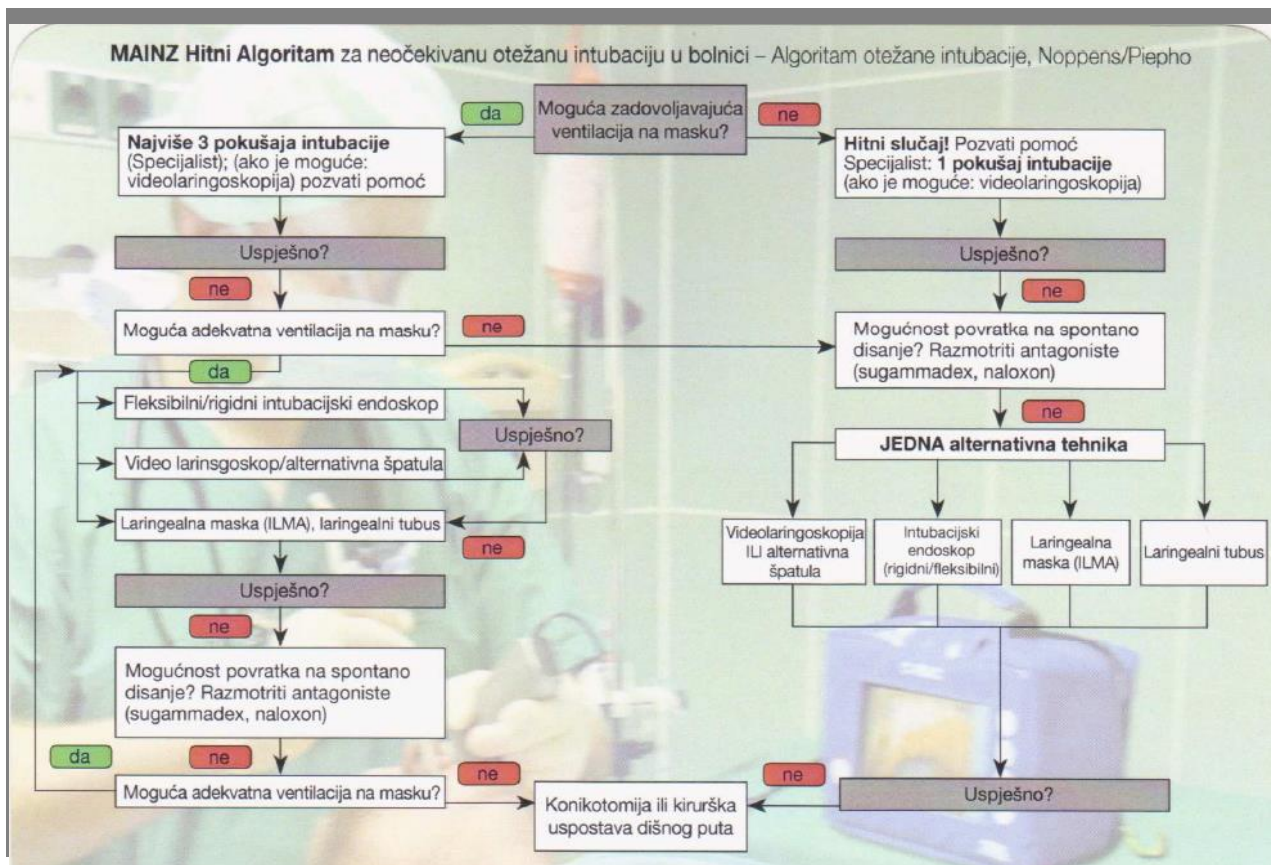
MAINZ Hitni Algoritam za neočekivanu otežanu intubaciju u bolnici – Algoritam otežane intubacije, Noppens/Piepho

da

Moguća zadovoljavajuća ventilacija na masku?

ne

Najviše 3 pokušaja intubacije (Specijalist); (ako je moguće: videolaringoskopija) pozvati pomoć

Hitni slučaj! Pozvati pomoć Specijalist: 1 pokušaj intubacije (ako je moguće: videolaringoskopija)

Uspješno?

Uspješno?

ne

ne

Moguća adekvatna ventilacija na masku?

ne

Mogućnost povratka na spontano disanje? Razmotriti antagoniste (sugammadex, naloxon)

da

Fleksibilni/rigidni intubacijski endoskop

ne

Uspješno?

JEDNA alternativna tehnika

Video larinsgoskop/alternativna špatula

Laringealna maska (ILMA), laringealni tubus

ne

Videolaringoskopija ILI alternativna špatula

Intubacijski endoskop (rigidni/fleksibilni)

Laringealna maska (ILMA)

Laringealni tubus

Uspješno?

ne

Mogućnost povratka na spontano disanje? Razmotriti antagoniste (sugammadex, naloxon)

da

ne

Moguća adekvatna ventilacija na masku?

ne

Konikotomija ili kirurška uspostava dišnog puta

ne

Uspješno?